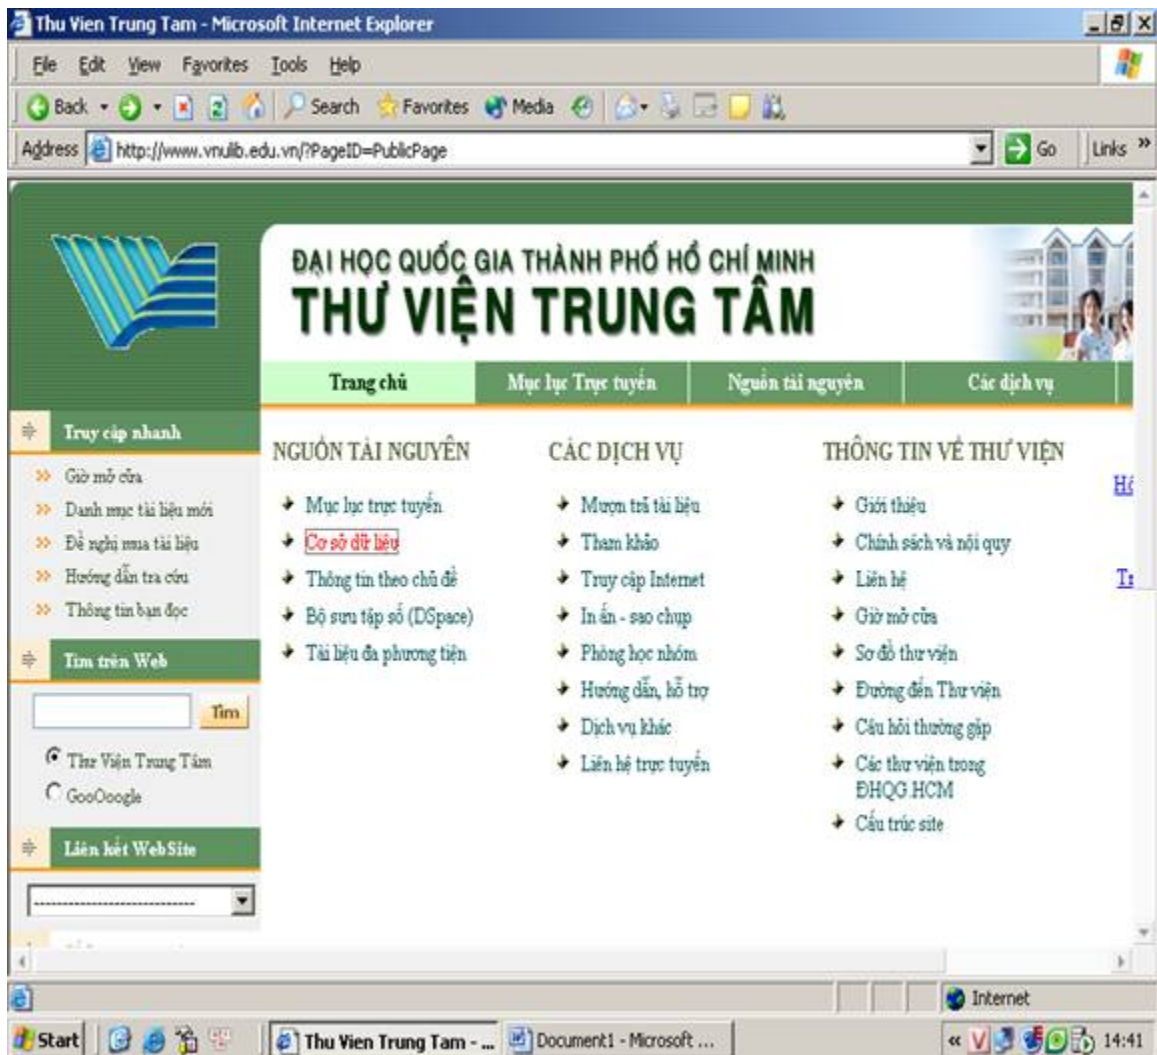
Thu Vien Trung Tam - Microsoft Internet Explorer

File Edit View Favorites Tools Help

Back Search Favorites Media

Address http://www.vnulib.edu.vn/?PageID=PublicPage Go Links »

ĐẠI HỌC QUỐC GIA THÀNH PHỐ HỒ CHÍ MINH
THƯ VIỆN TRUNG TÂM

Trang chủ | Mục lục Trực tuyến | Nguồn tài nguyên | Các dịch vụ

Truy cập nhanh
» Giờ mở cửa
» Danh mục tài liệu mới
» Đề nghị mua tài liệu
» Hướng dẫn tra cứu
» Thông tin bạn đọc

Tìm trên Web
Tìm
Thư Viện Trung Tâm
GooOoogle

Liên kết Web Site
-----------------------------

NGUỒN TÀI NGUYÊN
Mục lục trực tuyến
Cơ sở dữ liệu
Thông tin theo chủ đề
Bộ sưu tập số (DSpace)
Tài liệu đa phương tiện

CÁC DỊCH VỤ
Mượn trả tài liệu
Tham khảo
Truy cập Internet
In ấn - sao chụp
Phòng học nhóm
Hướng dẫn, hỗ trợ
Dịch vụ khác
Liên hệ trực tuyến

THÔNG TIN VỀ THƯ VIỆN
Giới thiệu
Chính sách và nội quy
Liên hệ
Giờ mở cửa
Sơ đồ thư viện
Đường đến Thư viện
Câu hỏi thường gặp
Các thư viện trong ĐHQG HCM
Cấu trúc site

Hỏ
Tr

Internet

Start | Thu Vien Trung Tam - ... | Document1 - Microsoft ... | 14:41